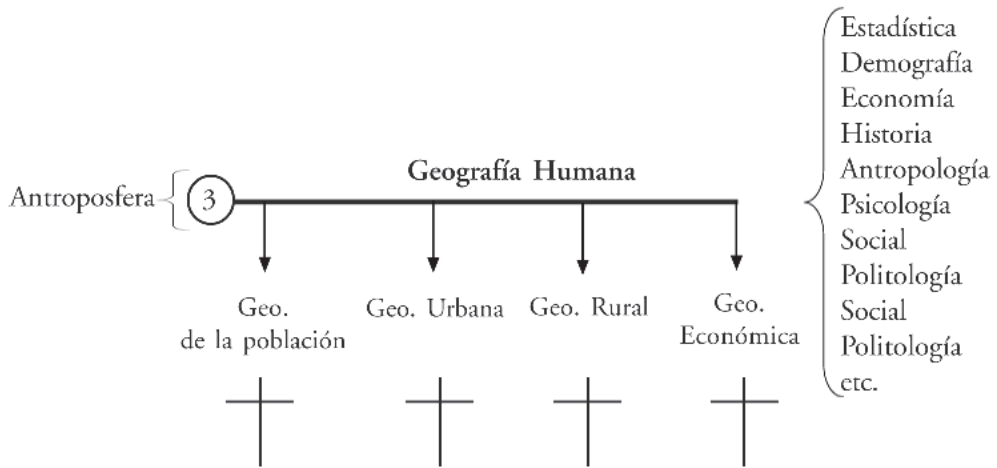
Antroposfera 3 Geografía Humana

Geo. de la población

Geo. Urbana

Geo. Rural

Geo. Económica

Estadística
Demografía
Economía
Historia
Antropología
Psicología
Social
Politología
Social
Politología
etc.